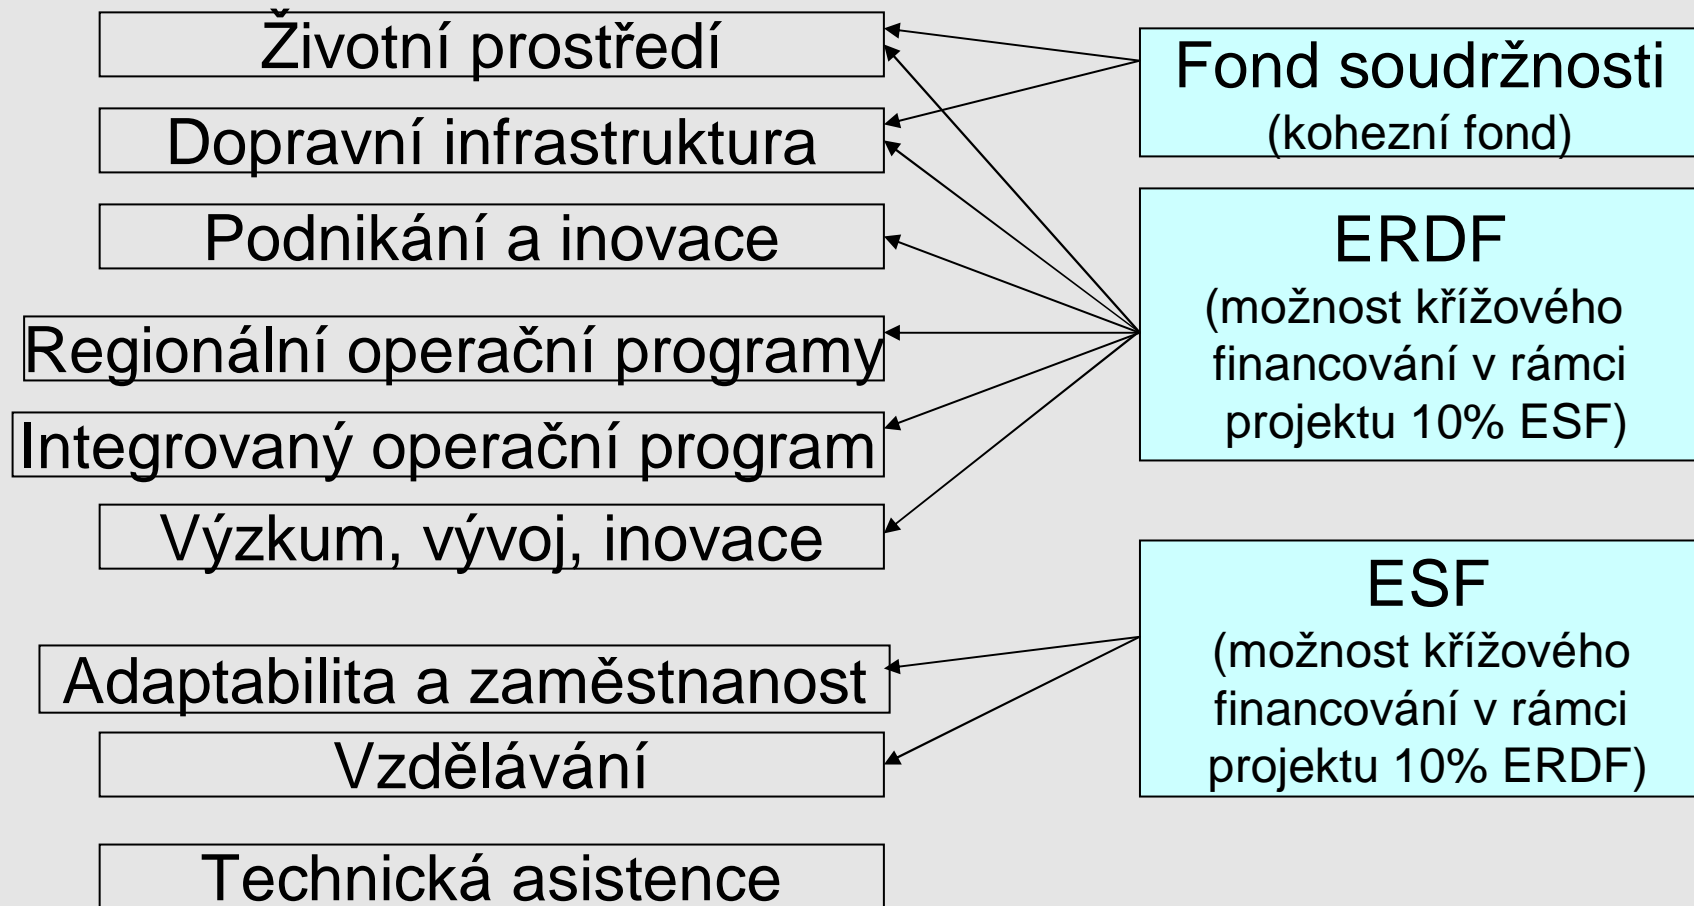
Životní prostředí

Dopravní infrastruktura

Podnikání a inovace

Regionální operační programy

Integrovaný operační program

Výzkum, vývoj, inovace

Adaptabilita a zaměstnanost

Vzdělávání

Technická asistence

Fond soudržnosti
(kohezní fond)

ERDF
(možnost křížového financování v rámci projektu 10% ESF)

ESF
(možnost křížového financování v rámci projektu 10% ERDF)